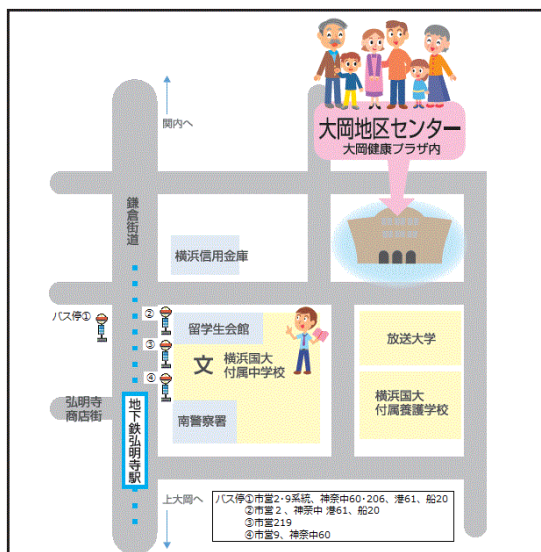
大岡地区センター
大岡健康プラザ内

関内へ

鎌倉街道

横浜信用金庫

バス停①

②

③

④

留学生会館

文

横浜国大付属中学校

放送大学

横浜国大付属養護学校

弘明寺商店街

地下鉄弘明寺駅

南警察署

上大岡へ

バス停①市営2・9系統、神奈中60・206、港61、船20
②市営2、神奈中 港61、船20
③市営219
④市営9、神奈中60